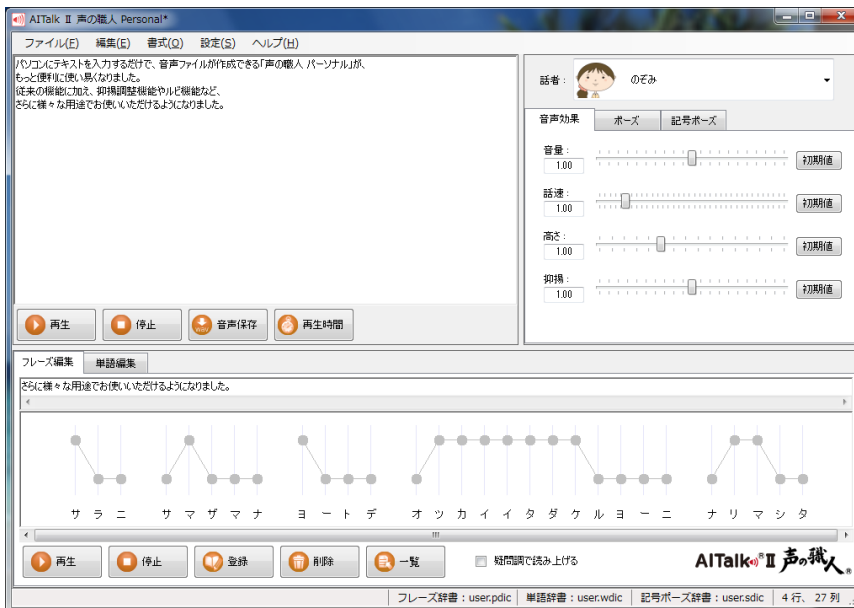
AITalk Ⅱ 声の職人 Personal*

ファイル(F) 編集(E) 書式(O) 設定(S) ヘルプ(H)

パソコンにテキストを入力するだけで、音声ファイルが作成できる「声の職人 パーソナル」が、
もっと便利に使い易くなりました。
従来の機能に加え、抑揚調整機能やルビ機能など、
さらに様々な用途でお使いいただけるようになりました。

再生 停止 音声保存 再生時間

話者： のぞみ

音声効果 ポーズ 記号ポーズ

音量：
1.00
初期値

話速：
1.00
初期値

高さ：
1.00
初期値

抑揚：
1.00
初期値

フレーズ編集 単語編集

さらに様々な用途でお使いいただけるようになりました。

サ ラ ニ サ マ ザ マ ナ ヨ ー ト デ オ ツ カ イ イ タ ダ ケ ル ヨ ー ニ ナ リ マ シ タ

再生 停止 登録 削除 一覧 疑問調で読み上げる

AITalk Ⅱ 声の職人

フレーズ辞書：user.pdic 単語辞書：user.wdic 記号ポーズ辞書：user.sdic 4 行、27 列